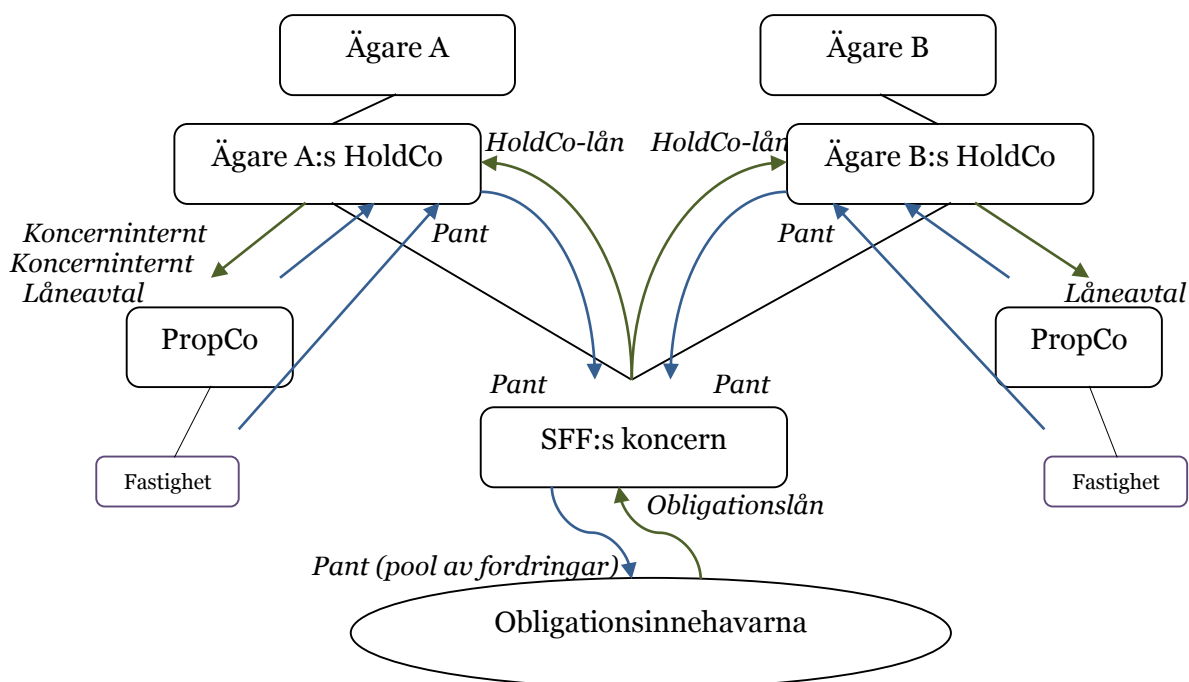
Ägare A

Ägare B

Ägare A:s HoldCo

HoldCo-lån

HoldCo-lån

Ägare B:s HoldCo

Koncerninternt
Koncerninternt
Låneavtal

Pant

Pant

Låneavtal

PropCo

PropCo

Pant

Pant

SFF:s koncern

Fastighet

Fastighet

Obligationslån

Pant (pool av fordringar)

Obligationsinnehavarna